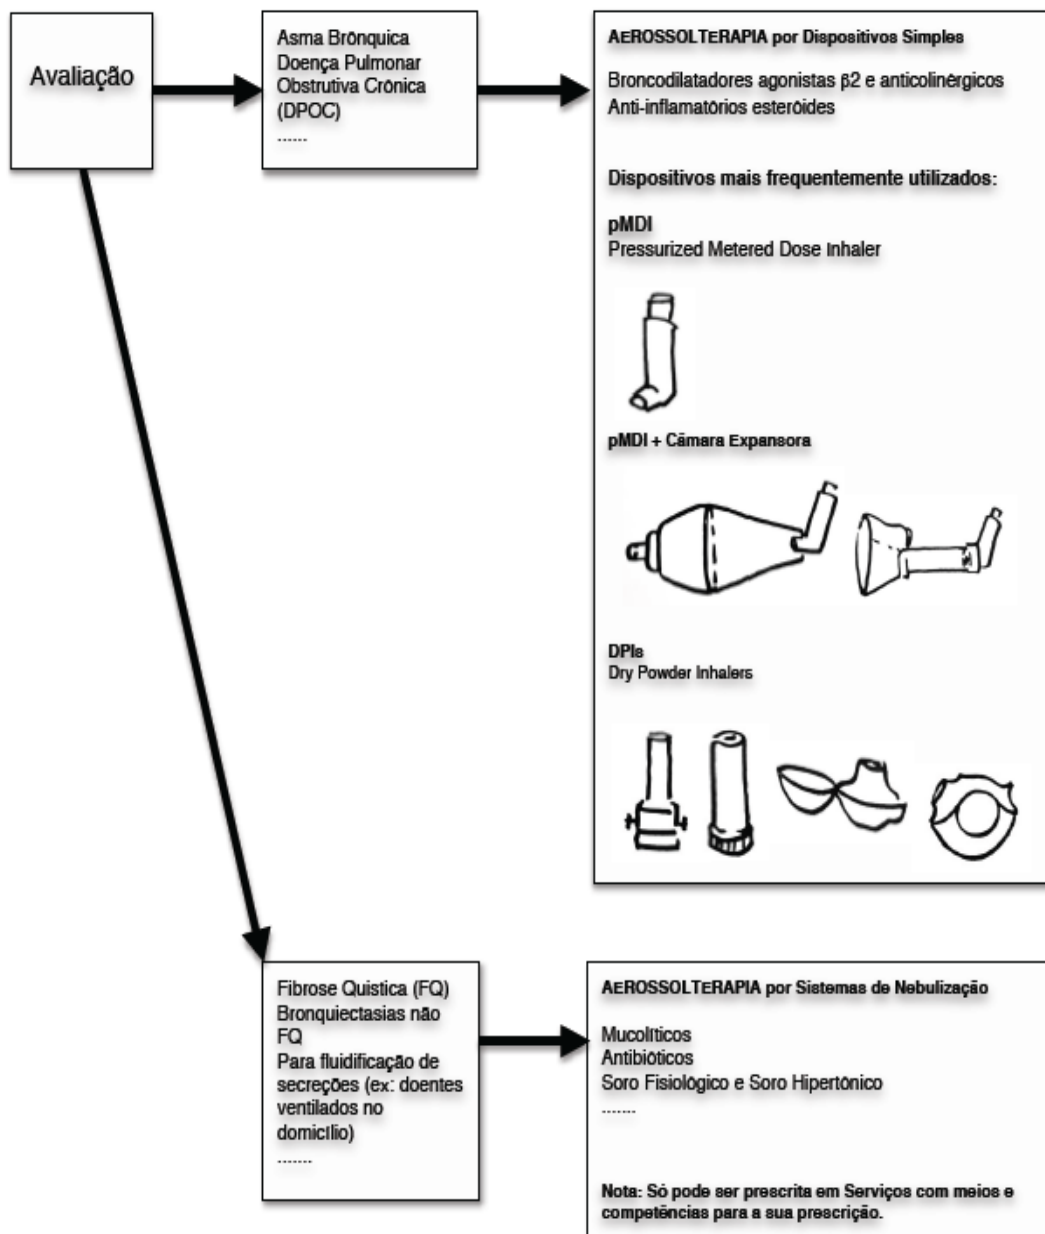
Avaliação

Asma Brônquica
Doença Pulmonar Obstrutiva Crónica (DPOC)
......

AEROSSOLTERAPIA por Dispositivos Simples

Broncodilatadores agonistas β2 e anticolinérgicos
Anti-inflamatórios esteróides

Dispositivos mais frequentemente utilizados:

pMDI
Pressurized Metered Dose Inhaler

pMDI + Câmara Expansora

DPIs
Dry Powder Inhalers

Fibrose Quistica (FQ)
Bronquiectasias não FQ
Para fluidificação de secreções (ex: doentes ventilados no domicílio)
.......

AEROSSOLTERAPIA por Sistemas de Nebulização

Mucolíticos
Antibióticos
Soro Fisiológico e Soro Hipertónico
.......

Nota: Só pode ser prescrita em Serviços com meios e competências para a sua prescrição.